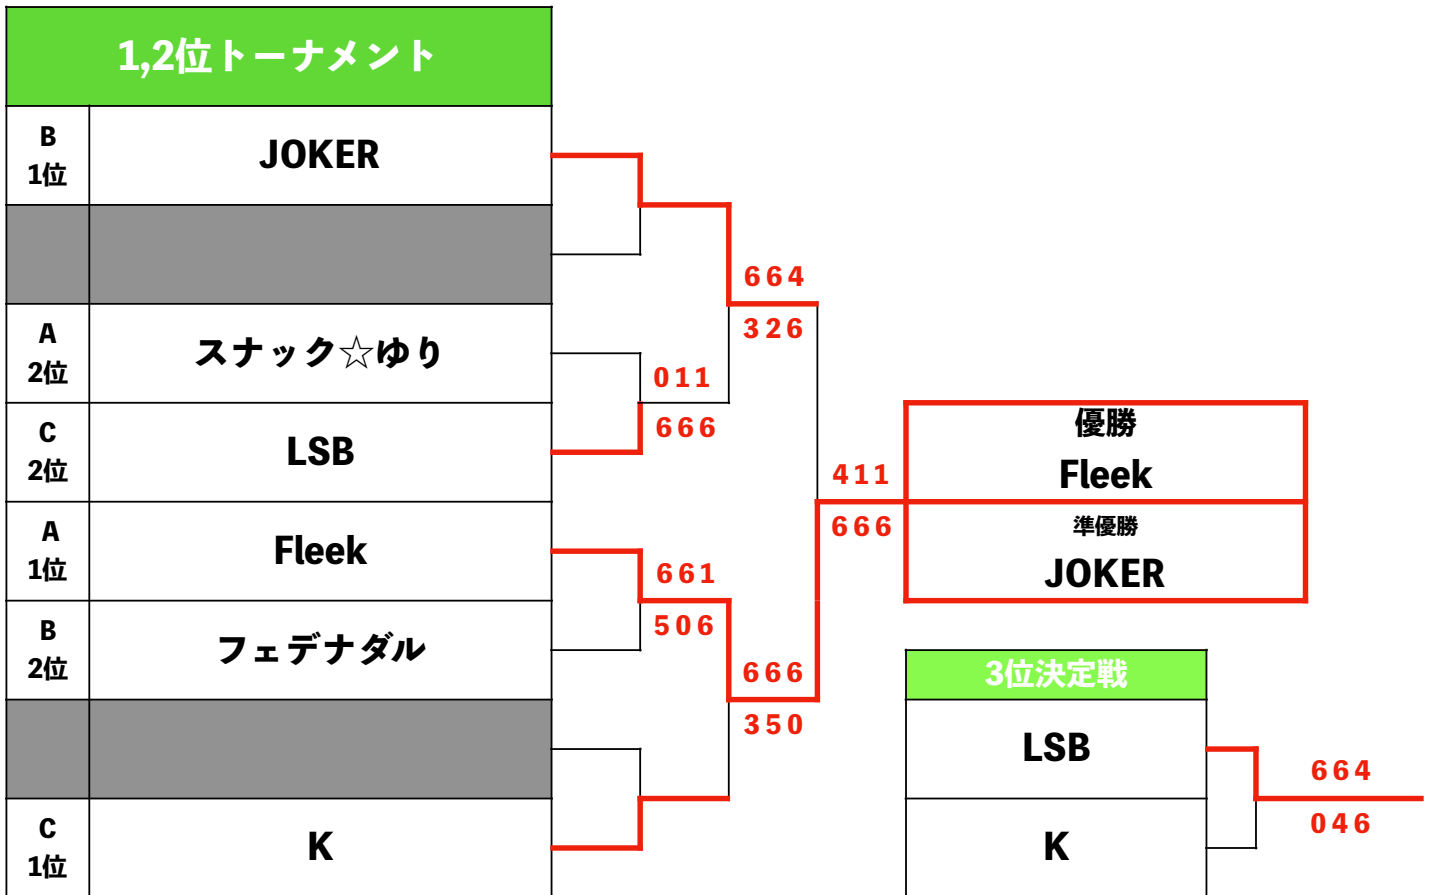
1,2位トーナメント

| | |
|---|---|
| B 1位 | JOKER |
| | |
| A 2位 | スナック☆ゆり |
| C 2位 | LSB |
| A 1位 | Fleek |
| B 2位 | フェデナダル |
| | |
| C 1位 | K |

664
326
011
666
411
666
661
506
666
350

優勝
Fleek
準優勝
JOKER

3位決定戦

| |
|---|
| LSB |
| K |

664
046